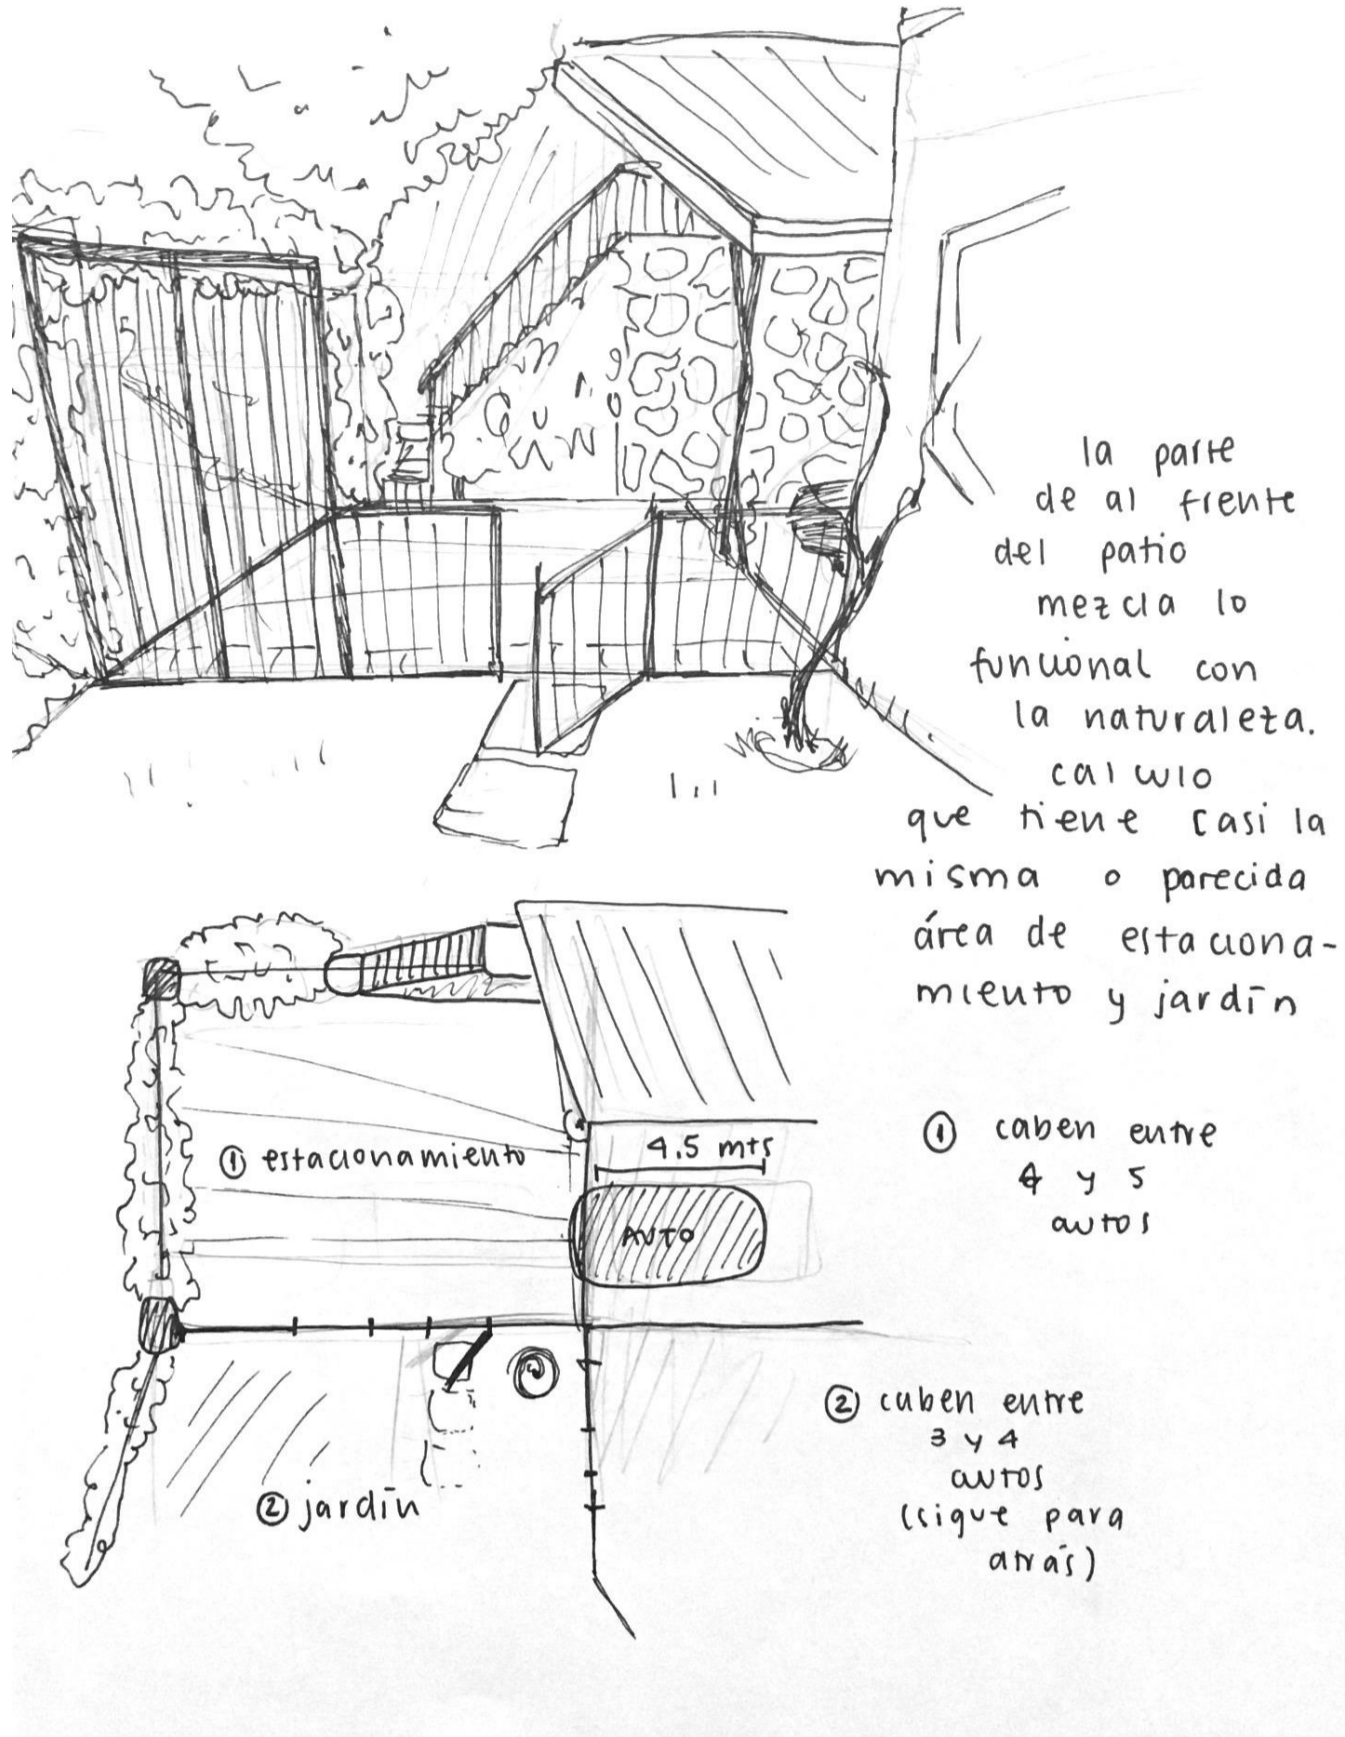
la parte de al frente del patio mezcla lo funcional con la naturaleza. calculo que tiene casi la misma o parecida área de estacionamiento y jardín

① estacionamiento

4.5 mts

AUTO

② jardin

① caben entre 4 y 5 autos

② caben entre 3 y 4 autos (sigue para atrás)